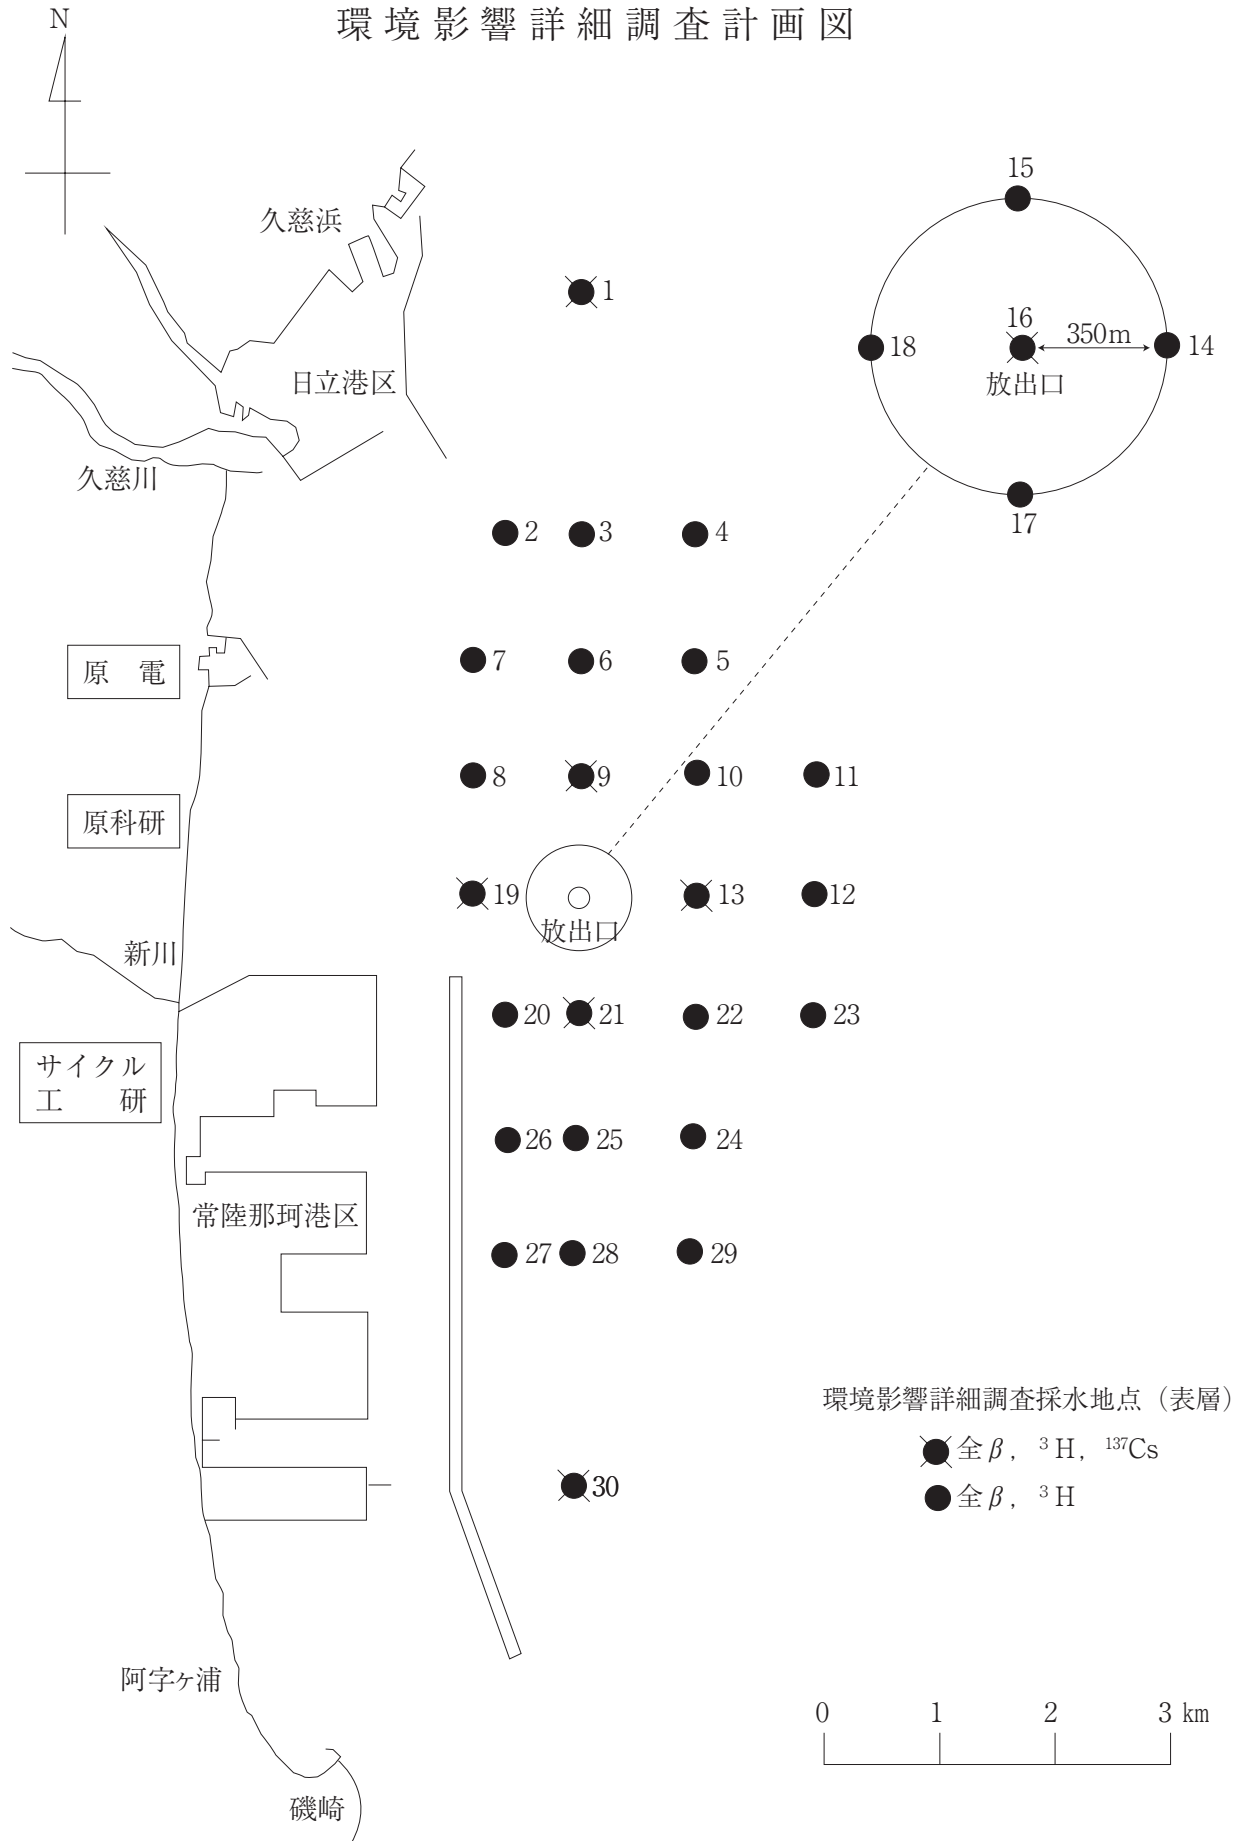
環境影響詳細調査計画図

N

久慈浜

日立港区

久慈川

原　電

原科研

新川

サイクル
工　研

常陸那珂港区

阿字ヶ浦

磯崎

1

2 3 4

7 6 5

8 9 10 11

19 13 12

放出口

20 21 22 23

26 25 24

27 28 29

30

15

16

350m

18 14

放出口

17

環境影響詳細調査採水地点（表層）

全$\beta$，$^{3}$H，$^{137}$Cs

全$\beta$，$^{3}$H

0 1 2 3 km